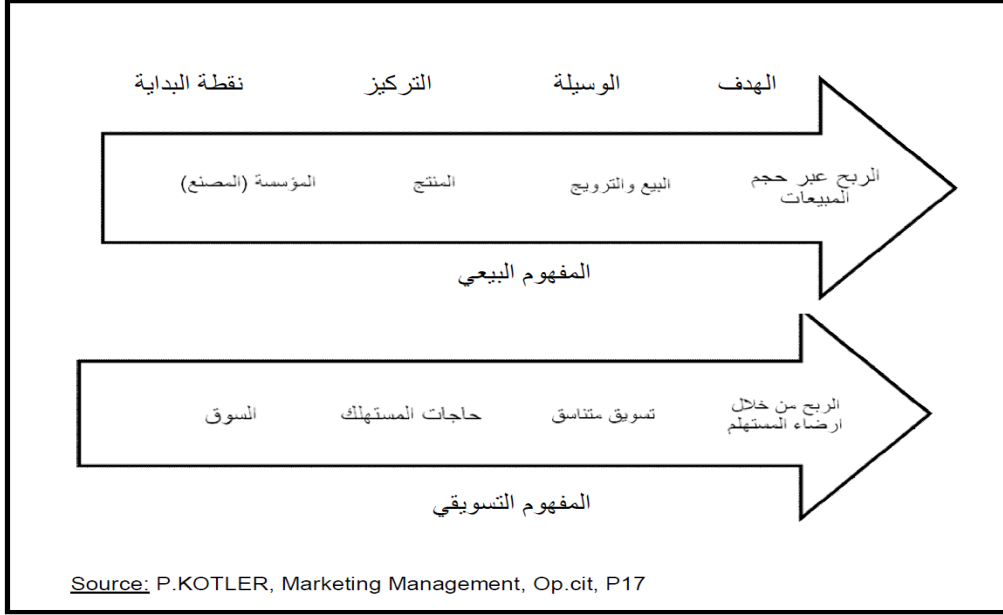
نقطة البداية التركيز الوسيلة الهدف

المؤسسة (المصنع) المنتج البيع والترويج الربح عبر حجم المبيعات

المفهوم البيعي

السوق حاجات المستهلك تسويق متناسق الربح من خلال ارضاء المستهلم

المفهوم التسويقي

Source: P.KOTLER, Marketing Management, Op.cit, P17